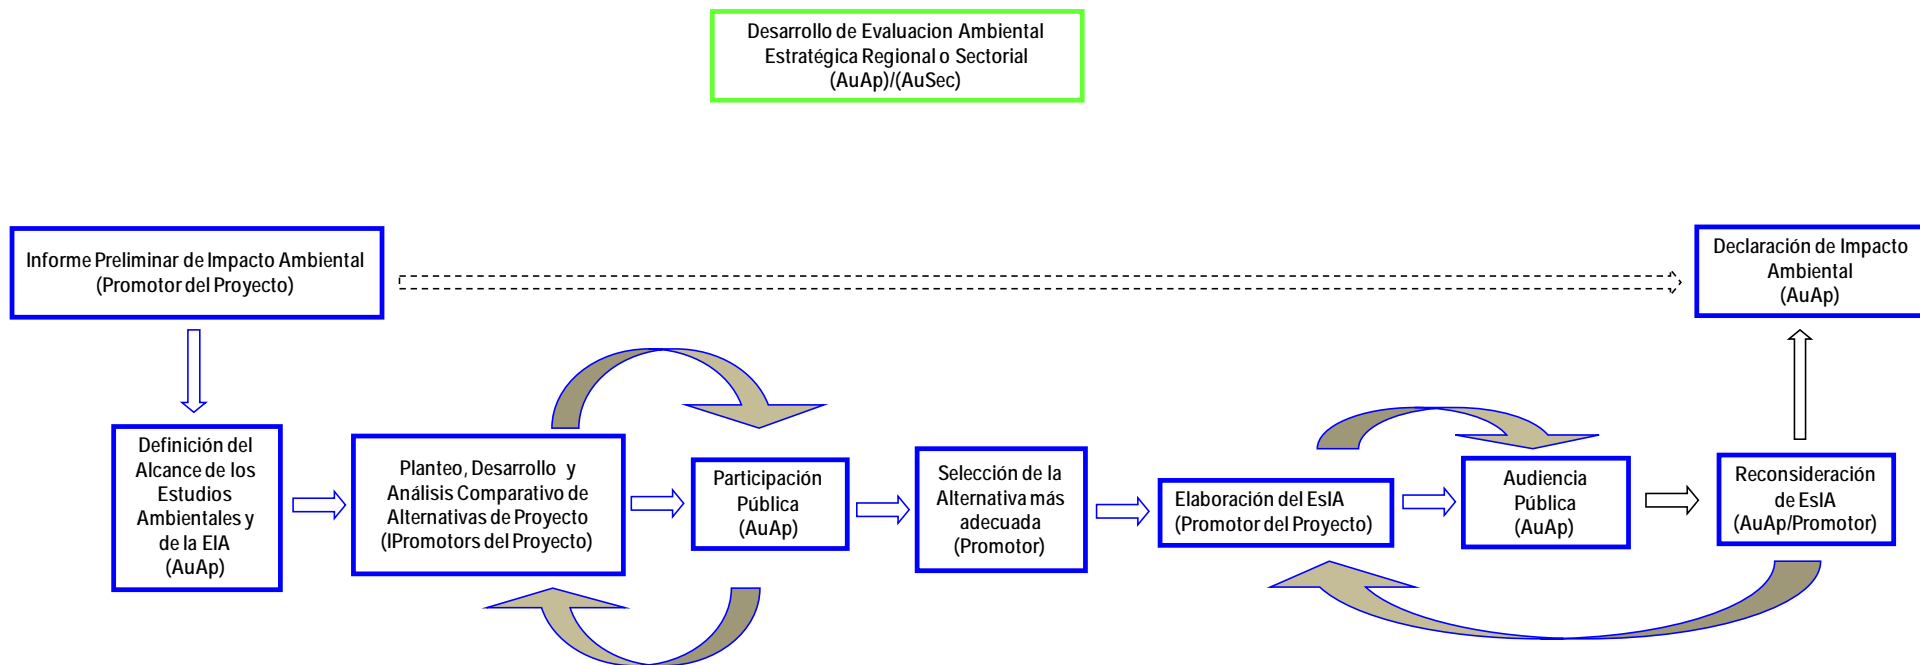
Desarrollo de Evaluacion Ambiental Estratégica Regional o Sectorial (AuAp)/(AuSec)

Informe Preliminar de Impacto Ambiental (Promotor del Proyecto)

Declaración de Impacto Ambiental (AuAp)

Definición del Alcance de los Estudios Ambientales y de la EIA (AuAp)

Planteo, Desarrollo y Análisis Comparativo de Alternativas de Proyecto (lPromotors del Proyecto)

Participación Pública (AuAp)

Selección de la Alternativa más adecuada (Promotor)

Elaboración del EsIA (Promotor del Proyecto)

Audiencia Pública (AuAp)

Reconsideración de EsIA (AuAp/Promotor)